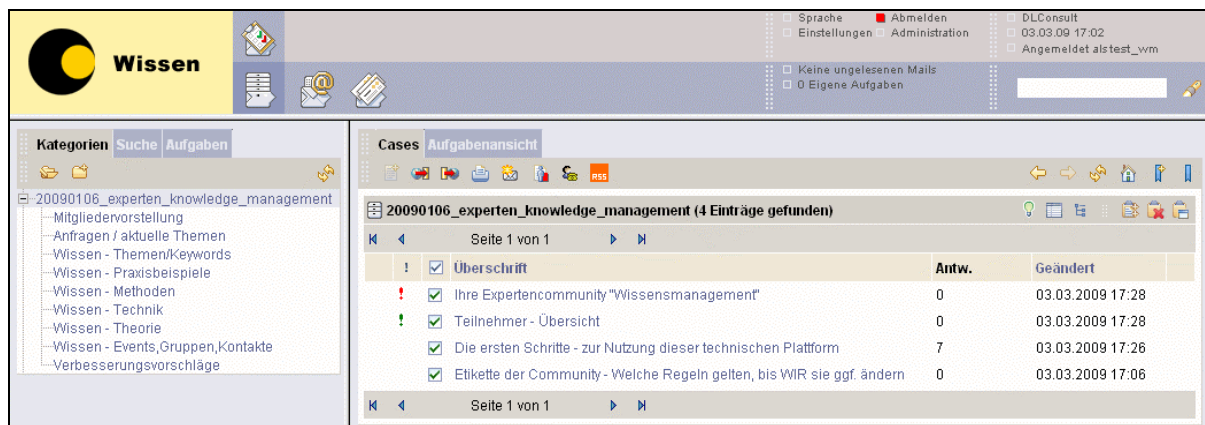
Wissen

Sprache
Einstellungen
Abmelden
Administration

DLConsult
03.03.09 17:02
Angemeldet alstest_wm

Keine ungelesenen Mails
0 Eigene Aufgaben

Kategorien Suche Aufgaben

20090106_experten_knowledge_management
Mitgliedervorstellung
Anfragen / aktuelle Themen
Wissen - Themen/Keywords
Wissen - Praxisbeispiele
Wissen - Methoden
Wissen - Technik
Wissen - Theorie
Wissen - Events,Gruppen,Kontakte
Verbesserungsvorschläge

Cases Aufgabenansicht

RSS

20090106_experten_knowledge_management (4 Einträge gefunden)

Seite 1 von 1

| ! | | Überschrift | Antw. | Geändert |
|---|---|---|---|---|
| ! | ☑ | Ihre Expertencommunity "Wissensmanagement" | 0 | 03.03.2009 17:28 |
| ! | ☑ | Teilnehmer - Übersicht | 0 | 03.03.2009 17:28 |
| | ☑ | Die ersten Schritte - zur Nutzung dieser technischen Plattform | 7 | 03.03.2009 17:26 |
| | ☑ | Etikette der Community - Welche Regeln gelten, bis WIR sie ggf. ändern | 0 | 03.03.2009 17:06 |

Seite 1 von 1